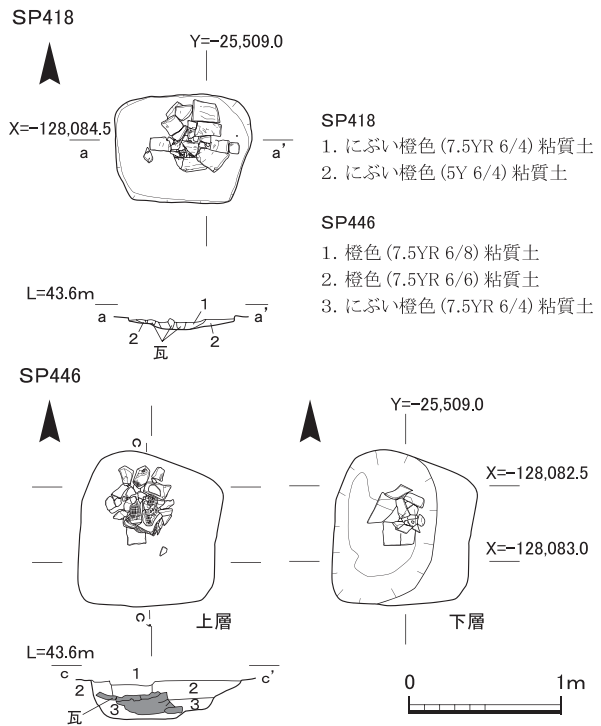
SP418

Y=−25,509.0

X=−128,084.5

a

a'

SP418
1. にぶい橙色 (7.5YR 6/4) 粘質土
2. にぶい橙色 (5Y 6/4) 粘質土

SP446
1. 橙色 (7.5YR 6/8) 粘質土
2. 橙色 (7.5YR 6/6) 粘質土
3. にぶい橙色 (7.5YR 6/4) 粘質土

L=43.6m
a
a'
1
2
2
瓦

SP446

c

Y=−25,509.0

X=−128,082.5

X=−128,083.0

c'

上層

下層

L=43.6m
c
c'
1
2
2
3
3
瓦

0
1m